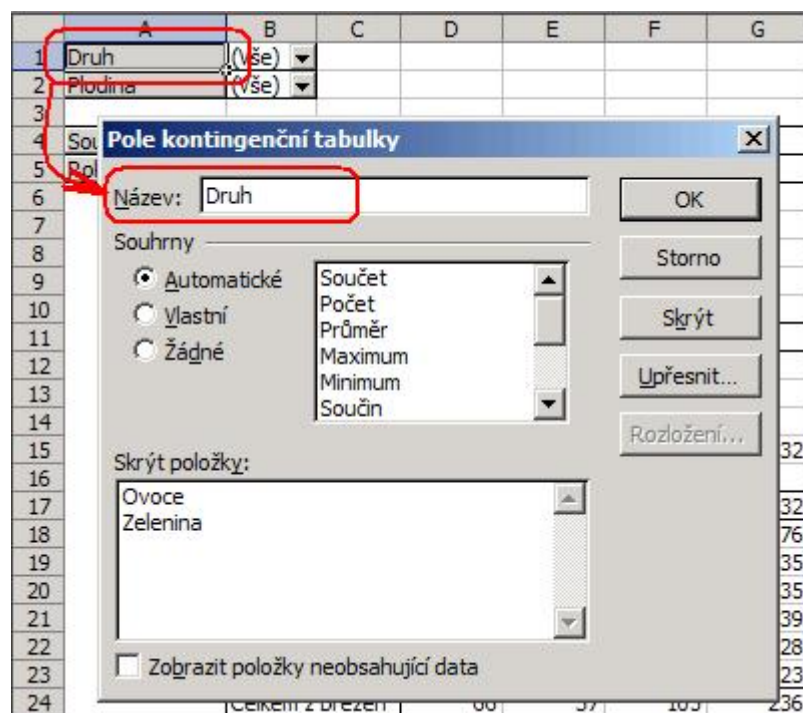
| | A | B | C | D | E | F | G |
|---|---|---|---|---|---|---|---|
| 1 | Druh | (Vše) | | | | | |
| 2 | Plodina | (Vše) | | | | | |
| 3 | | | | | | | |
| 4 | Sou | | | | | | |
| 5 | Rol | | | | | | |
| 6 | | | | | | | |
| 7 | | | | | | | |
| 8 | | | | | | | |
| 9 | | | | | | | |
| 10 | | | | | | | |
| 11 | | | | | | | |
| 12 | | | | | | | |
| 13 | | | | | | | |
| 14 | | | | | | | |
| 15 | | | | | | | 32 |
| 16 | | | | | | | |
| 17 | | | | | | | 32 |
| 18 | | | | | | | 76 |
| 19 | | | | | | | 35 |
| 20 | | | | | | | 35 |
| 21 | | | | | | | 39 |
| 22 | | | | | | | 28 |
| 23 | | | | | | | 23 |
| 24 | | Celkem 2 březen | | 66 | 57 | 105 | 236 |

Pole kontingenční tabulky

Název: Druh

OK

Storno

Skrýt

Upřesnit...

Rozložení...

Souhrny

Automatické
Vlastní
Žádné

Součet
Počet
Průměr
Maximum
Minimum
Součin

Skrýt položky:

Ovoce
Zelenina

Zobrazit položky neobsahující data